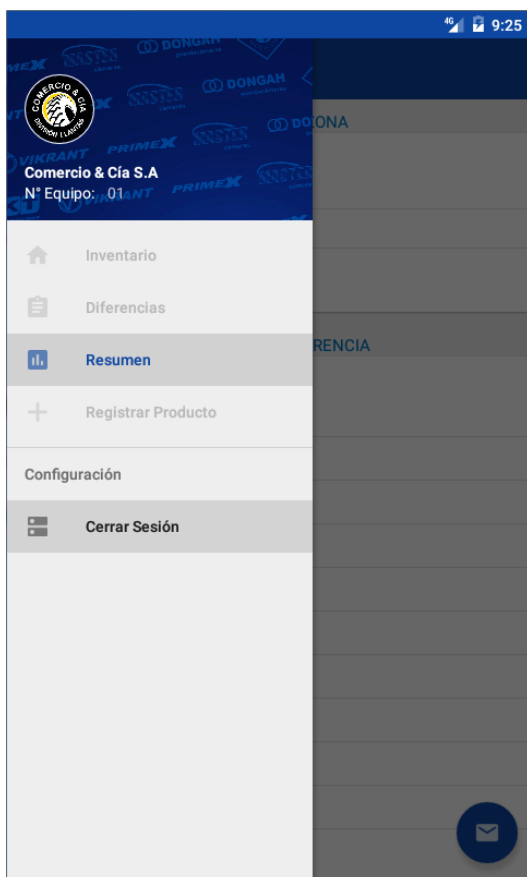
4G 9:25

PRIMEX
DONGAH
SSSTEES
PRIMEX
DONGAH
SSSTEES
PRIMEX
DONGAH
VIKRANT
PRIMEX
SSSTEES
VIKRANT
PRIMEX

COMERCIO & CÍA
DISTRIBUIDORA DE LLANTAS

Comercio & Cía S.A
N° Equipo: 01

Inventario
Diferencias
Resumen
Registrar Producto

Configuración
Cerrar Sesión

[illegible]ONA
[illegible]RENCIA